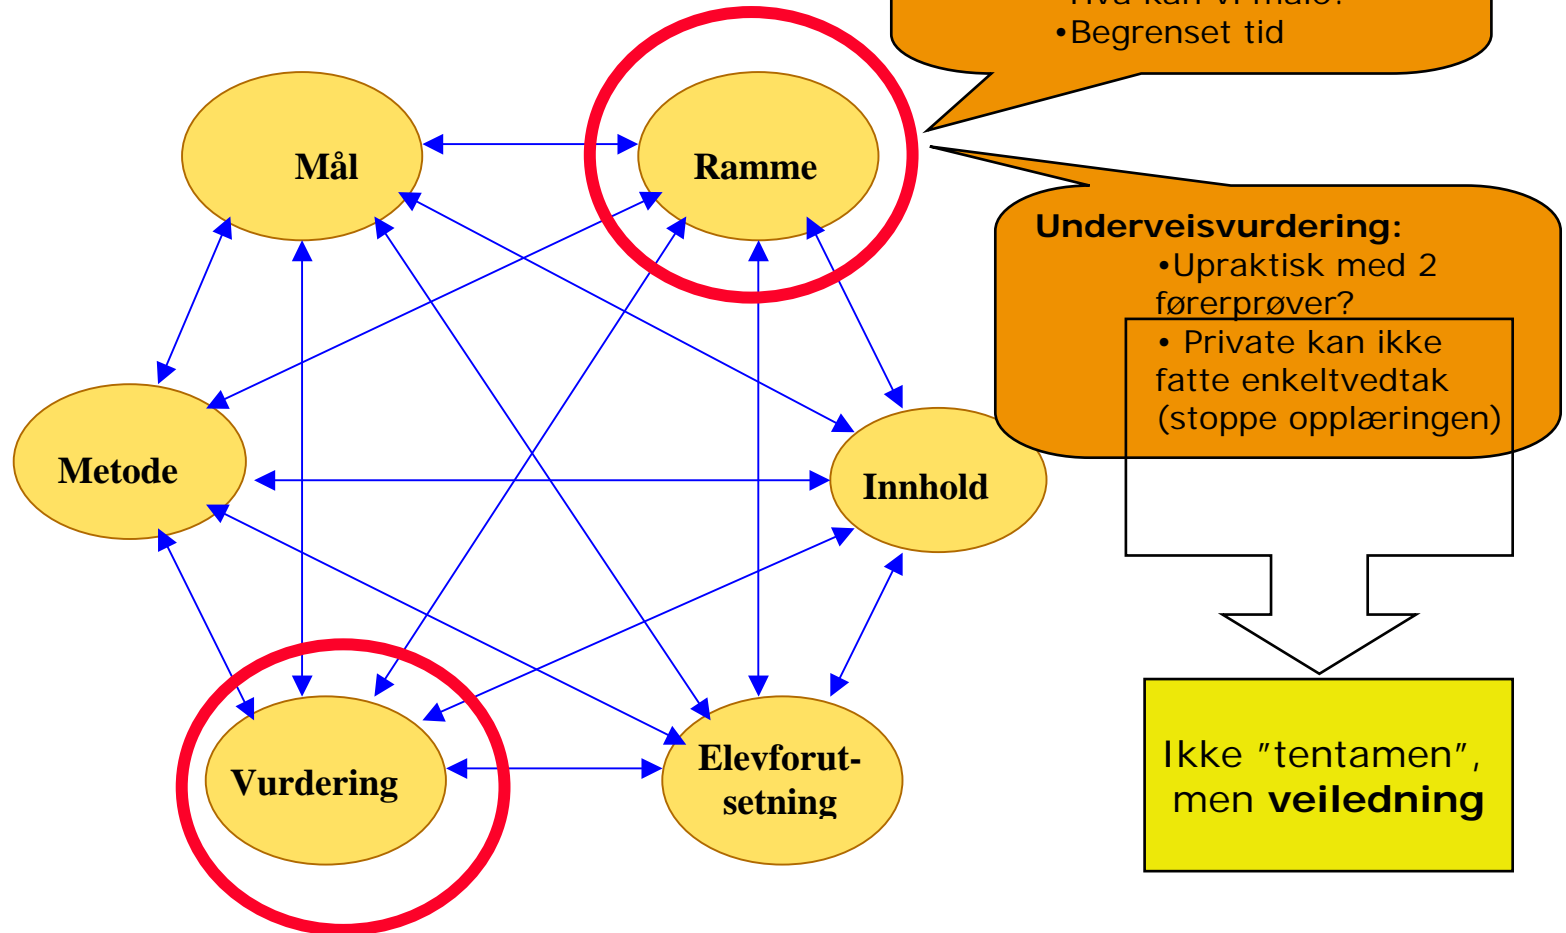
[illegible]
•Begrenset tid

Mål

Ramme

Underveisvurdering:
•Upraktisk med 2 førerprøver?
• Private kan ikke fatte enkeltvedtak (stoppe opplæringen)

Metode

Innhold

Vurdering

Elevforutsetning

Ikke ″tentamen″, men **veiledning**